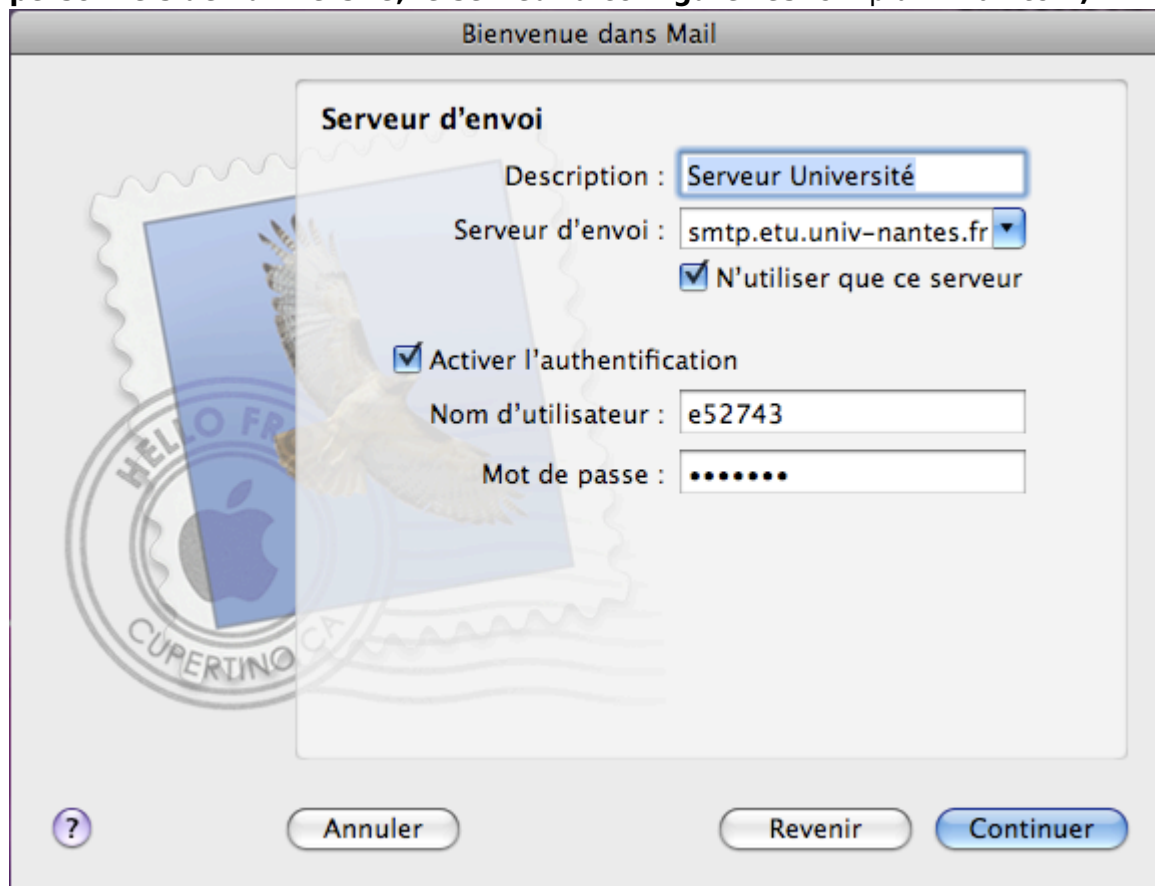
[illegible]

Bienvenue dans Mail

Serveur d'envoi

Description : Serveur Université

Serveur d'envoi : smtp.etu.univ-nantes.fr

N'utiliser que ce serveur

Activer l'authentification

Nom d'utilisateur : e52743

Mot de passe : •••••••

HELLO FR

CUPERTINO CA

?

Annuler

Revenir

Continuer